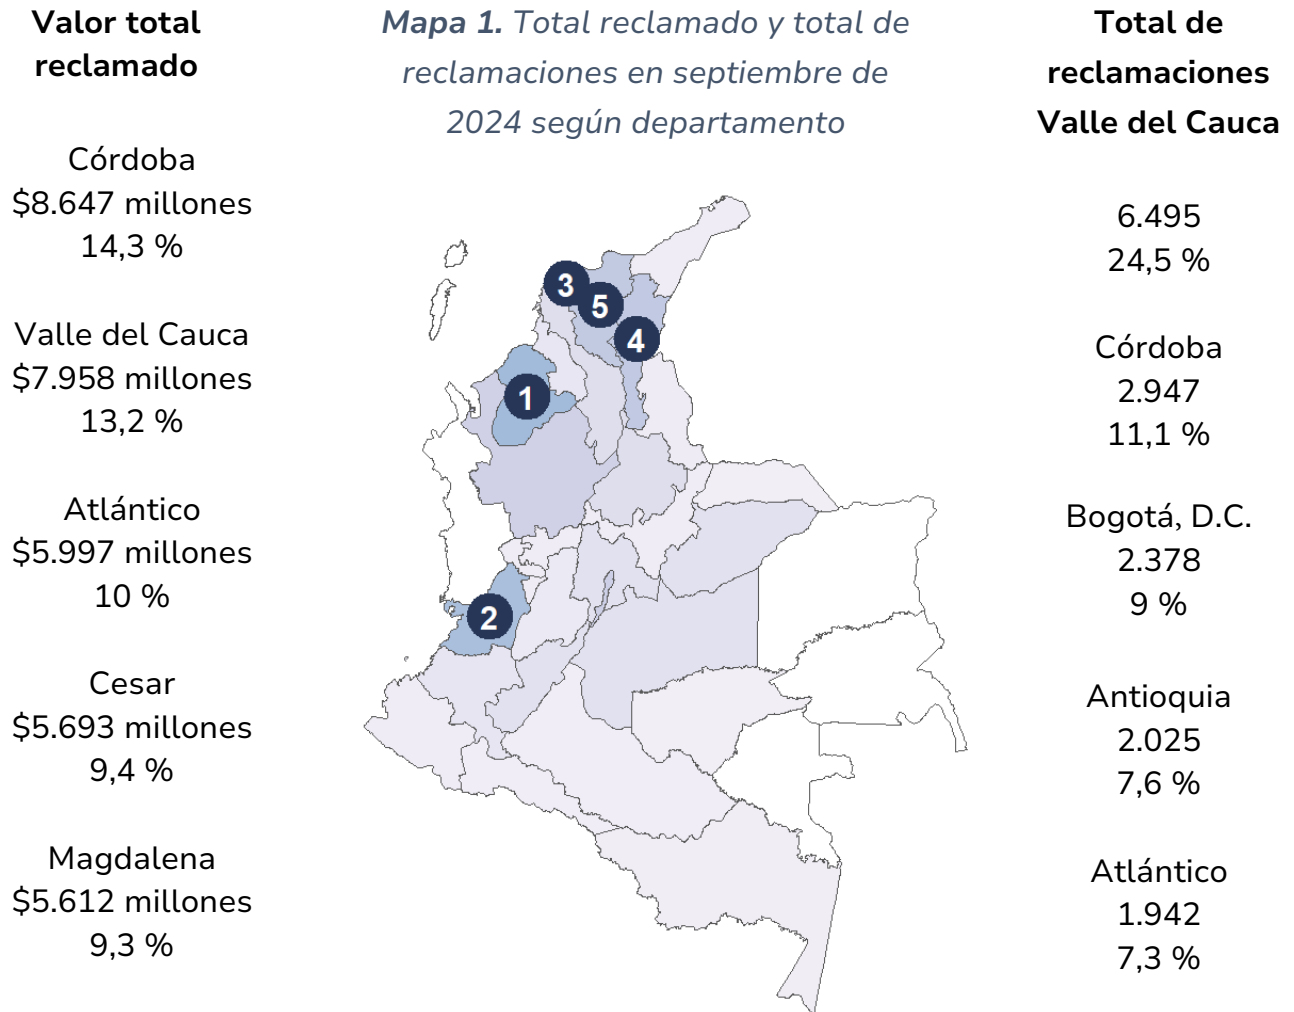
Valor total reclamado

Córdoba
$8.647 millones
14,3 %

Valle del Cauca
$7.958 millones
13,2 %

Atlántico
$5.997 millones
10 %

Cesar
$5.693 millones
9,4 %

Magdalena
$5.612 millones
9,3 %

**Mapa 1.** Total reclamado y total de reclamaciones en septiembre de 2024 según departamento

3
5
4
1
2

Total de reclamaciones Valle del Cauca

6.495
24,5 %

Córdoba
2.947
11,1 %

Bogotá, D.C.
2.378
9 %

Antioquia
2.025
7,6 %

Atlántico
1.942
7,3 %